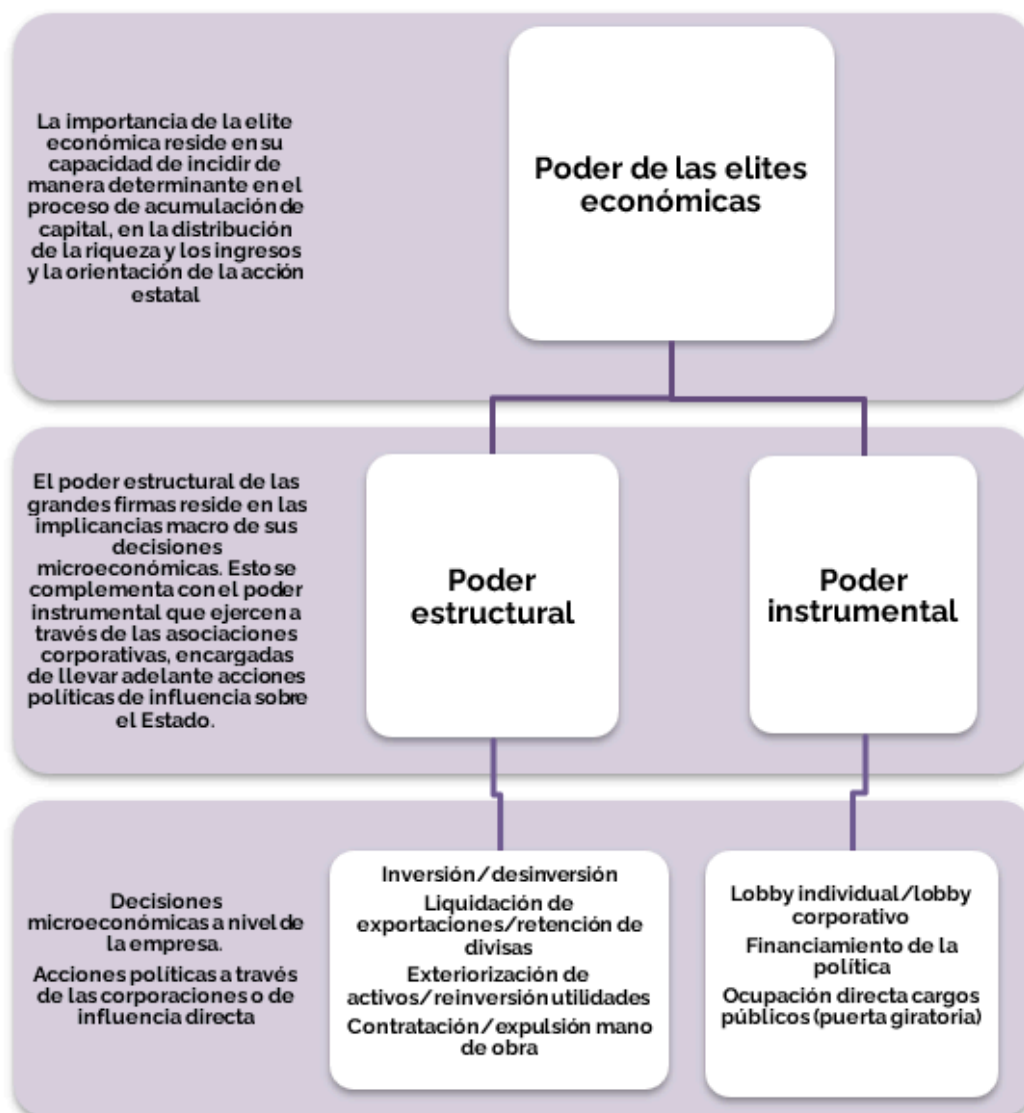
La importancia de la elite económica reside en su capacidad de incidir de manera determinante en el proceso de acumulación de capital, en la distribución de la riqueza y los ingresos y la orientación de la acción estatal

Poder de las elites económicas

El poder estructural de las grandes firmas reside en las implicancias macro de sus decisiones microeconómicas. Esto se complementa con el poder instrumental que ejercen a través de las asociaciones corporativas, encargadas de llevar adelante acciones políticas de influencia sobre el Estado.

Poder estructural

Poder instrumental

Decisiones microeconómicas a nivel de la empresa.

Acciones políticas a través de las corporaciones o de influencia directa

Inversión/desinversión

Liquidación de exportaciones/retención de divisas

Exteriorización de activos/reinversión utilidades

Contratación/expulsión mano de obra

Lobby individual/lobby corporativo

Financiamiento de la política

Ocupación directa cargos públicos (puerta giratoria)